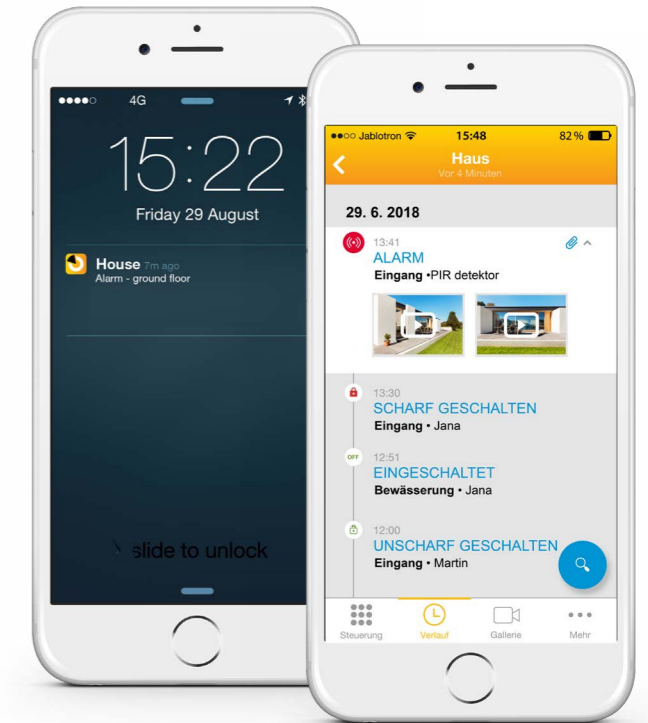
●●●●○ 4G

15:22

Friday 29 August

House 7m ago
Alarm - ground floor

slide to unlock

●●○○ Jablotron 15:48 82 %

Haus
Vor 4 Minuten

29. 6. 2018

13:41
ALARM
Eingang •PIR detektor

13:30
SCHARF GESCHALTEN
Eingang • Jana

OFF
12:51
EINGESCHALTET
Bewässerung • Jana

12:00
UNSCHARF GESCHALTEN
Eingang • Martin

Steuerung
Verlauf
Gallerie
Mehr